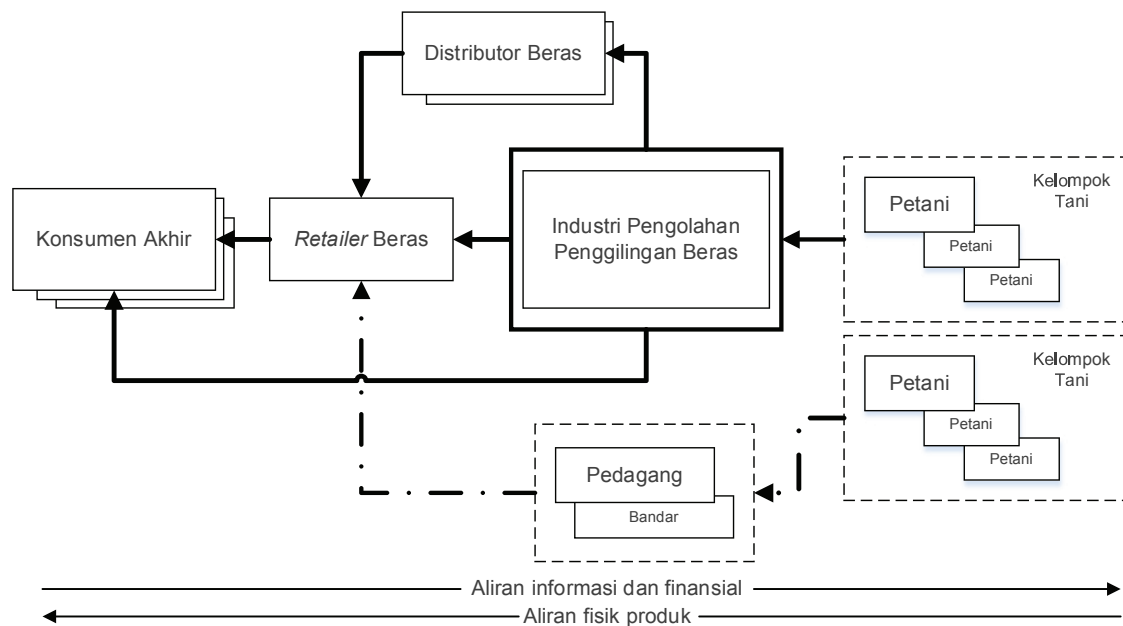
Distributor Beras

Konsumen Akhir

*Retailer* Beras

Industri Pengolahan Penggilingan Beras

Kelompok Tani

Petani

Petani

Petani

Kelompok Tani

Petani

Petani

Petani

Pedagang

Bandar

Aliran informasi dan finansial

Aliran fisik produk